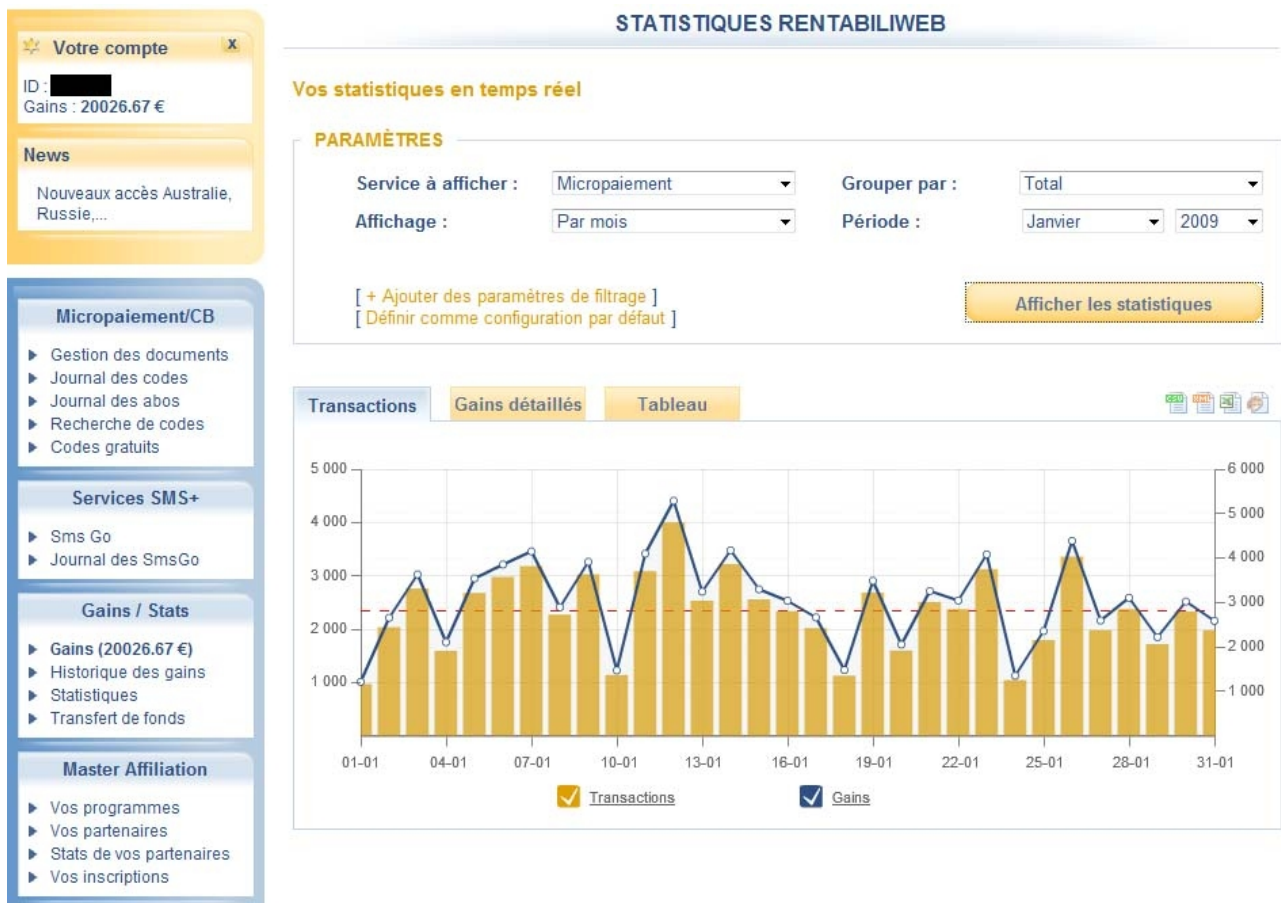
Votre compte x

ID : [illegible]
Gains : 20026.67 €

News

Nouveaux accès Australie, Russie,...

Micropaiement/CB

Gestion des documents
Journal des codes
Journal des abos
Recherche de codes
Codes gratuits

Services SMS+

Sms Go
Journal des SmsGo

Gains / Stats

Gains (20026.67 €)
Historique des gains
Statistiques
Transfert de fonds

Master Affiliation

Vos programmes
Vos partenaires
Stats de vos partenaires
Vos inscriptions

STATISTIQUES RENTABILIWEB

Vos statistiques en temps réel

PARAMÈTRES

Service à afficher : Micropaiement
Grouper par : Total
Affichage : Par mois
Période : Janvier 2009

[ + Ajouter des paramètres de filtrage ]
[ Définir comme configuration par défaut ]

Afficher les statistiques

Transactions | Gains détaillés | Tableau

5 000
4 000
3 000
2 000
1 000

6 000
5 000
4 000
3 000
2 000
1 000

01-01 04-01 07-01 10-01 13-01 16-01 19-01 22-01 25-01 28-01 31-01

Transactions Gains